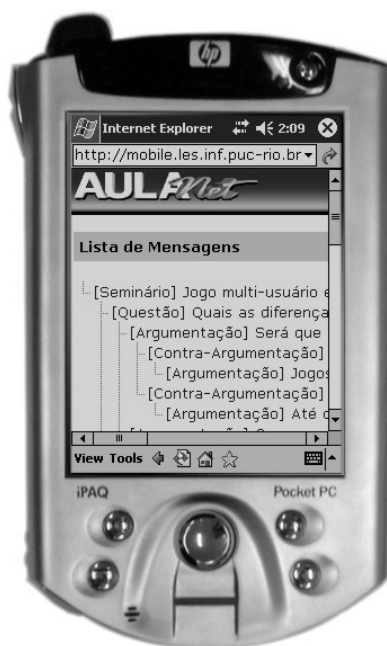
hp

Internet Explorer 2:09

http://mobile.les.inf.puc-rio.br

AULANet

Lista de Mensagens

[Seminário] Jogo multi-usuário e

[Questão] Quais as diferença

[Argumentação] Será que

[Contra-Argumentação]

[Argumentação] Jogos

[Contra-Argumentação]

[Argumentação] Até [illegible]

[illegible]

View Tools

iPAQ

Pocket PC